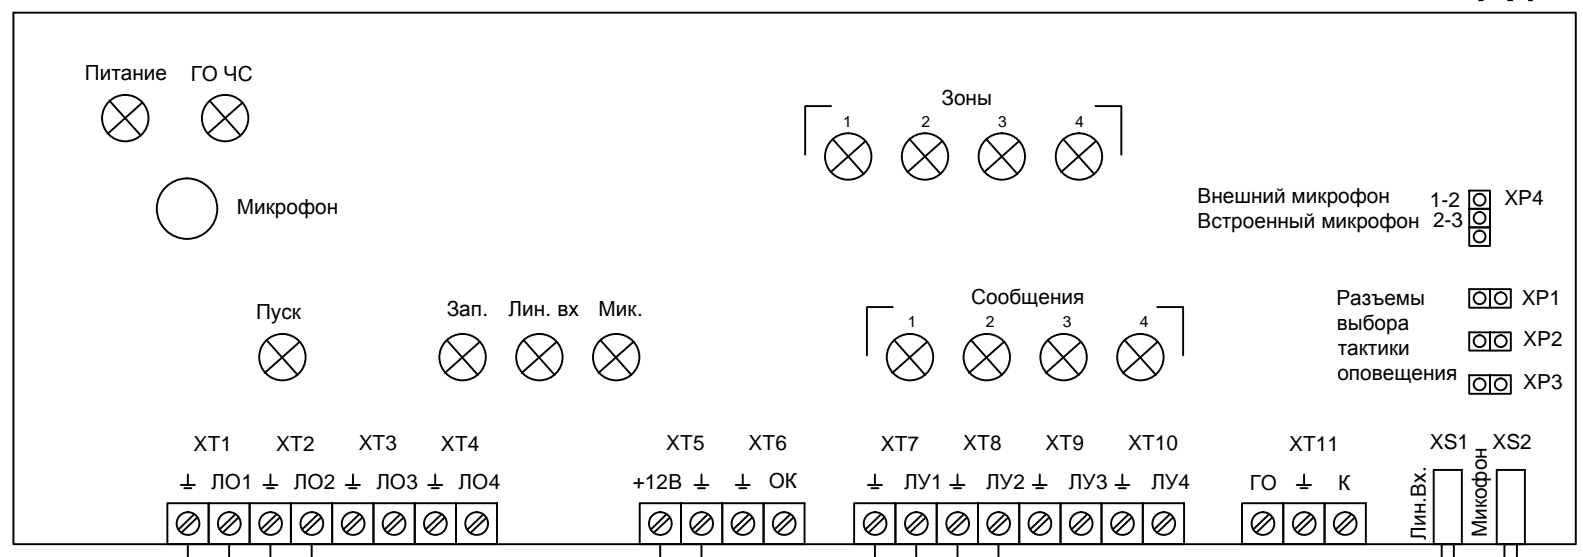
Питание ГО ЧС

Микрофон

Зоны
1 2 3 4

Внешний микрофон 1-2
Встроенный микрофон 2-3
XP4

Пуск

Зап. Лин. вх Мик.

Сообщения
1 2 3 4

Разъемы выбора тактики оповещения
XP1
XP2
XP3

XT1 XT2 XT3 XT4
⊥ ЛО1 ⊥ ЛО2 ⊥ ЛО3 ⊥ ЛО4

XT5 XT6
+12В ⊥ ⊥ ОК

XT7 XT8 XT9 XT10
⊥ ЛУ1 ⊥ ЛУ2 ⊥ ЛУ3 ⊥ ЛУ4

XT11
ГО ⊥ К

XS1 XS2
Лин.Вх. Микофон